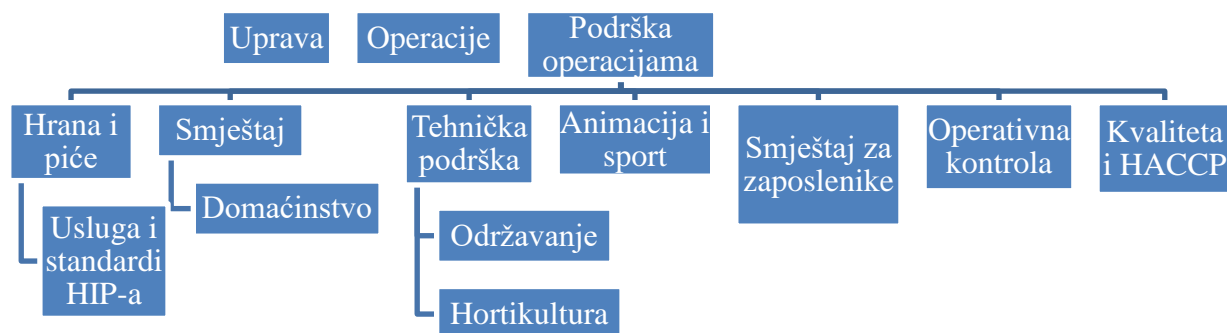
Uprava

Operacije

Podrška operacijama

Hrana i piće

Usluga i standardi HIP-a

Smještaj

Domaćinstvo

Tehnička podrška

Održavanje

Hortikultura

Animacija i sport

Smještaj za zaposlenike

Operativna kontrola

Kvaliteta i HACCP